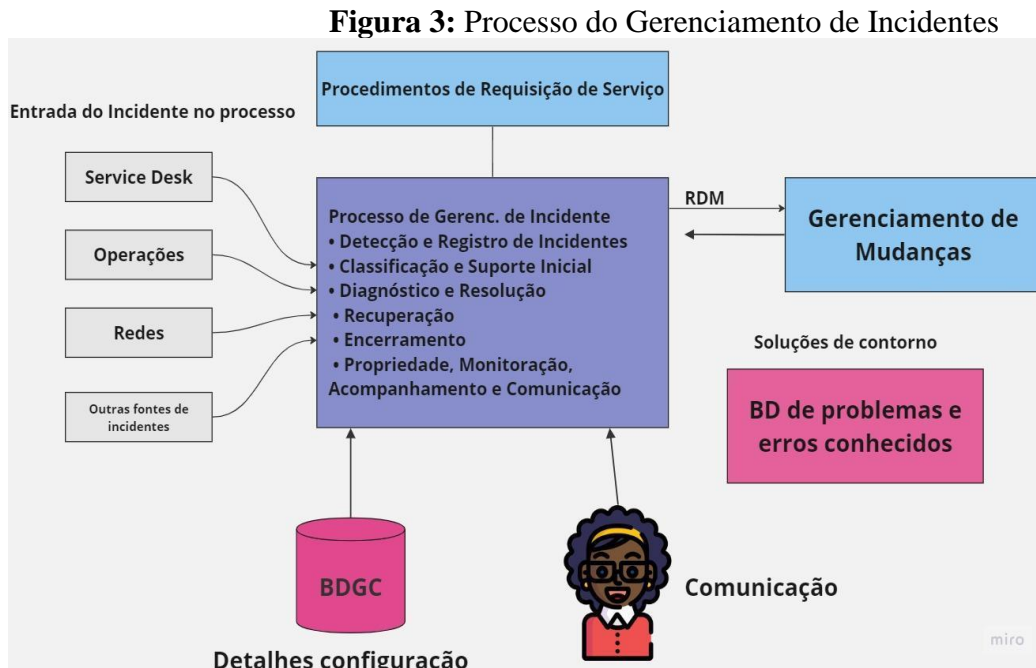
**Figura 3:** Processo do Gerenciamento de Incidentes

Procedimentos de Requisição de Serviço

Entrada do Incidente no processo

Service Desk

Operações

Redes

Outras fontes de incidentes

Processo de Gerenc. de Incidente
• Detecção e Registro de Incidentes
• Classificação e Suporte Inicial
• Diagnóstico e Resolução
• Recuperação
• Encerramento
• Propriedade, Monitoração, Acompanhamento e Comunicação

RDM

Gerenciamento de Mudanças

Soluções de contorno

BD de problemas e erros conhecidos

BDGC

Comunicação

miro

Detalhes configuração